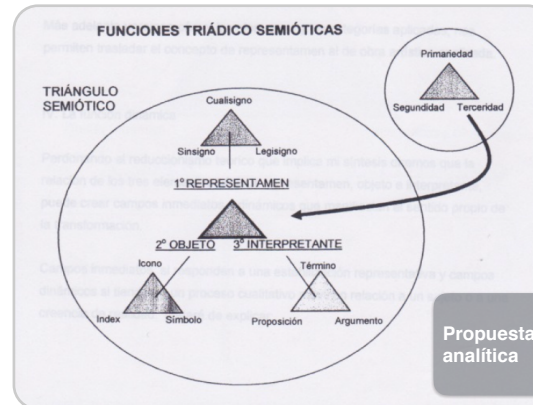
FUNCIONES TRIÁDICO SEMIÓTICAS

TRIÁNGULO SEMIÓTICO

Cualisigno

Sinsigno Legisigno

1° REPRESENTAMEN

2° OBJETO 3° INTERPRETANTE

Icono

Index Símbolo

Término

Proposición Argumento

Primariedad

Segundidad Terceridad

Propuesta analítica